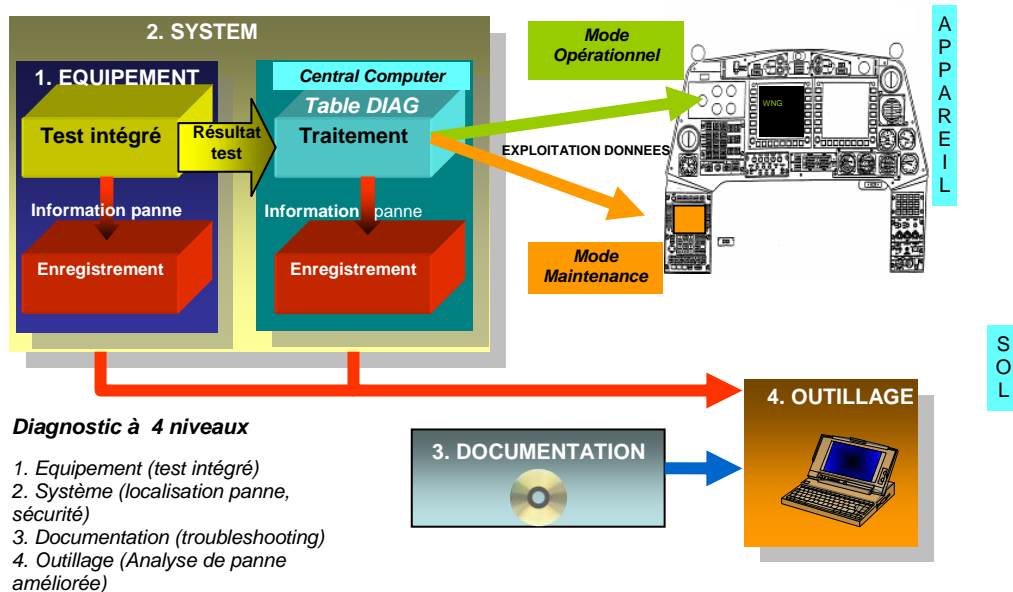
2. SYSTEM

1. EQUIPEMENT

Test intégré

Résultat test

Information panne

Enregistrement

Central Computer

Table DIAG

Traitement

Information panne

Enregistrement

Mode Opérationnel

WNG

EXPLOITATION DONNEES

Mode Maintenance

A P P A R E I L

S O L

4. OUTILLAGE

3. DOCUMENTATION

Diagnostic à 4 niveaux

1. Equipement (test intégré)
2. Système (localisation panne, sécurité)
3. Documentation (troubleshooting)
4. Outillage (Analyse de panne améliorée)